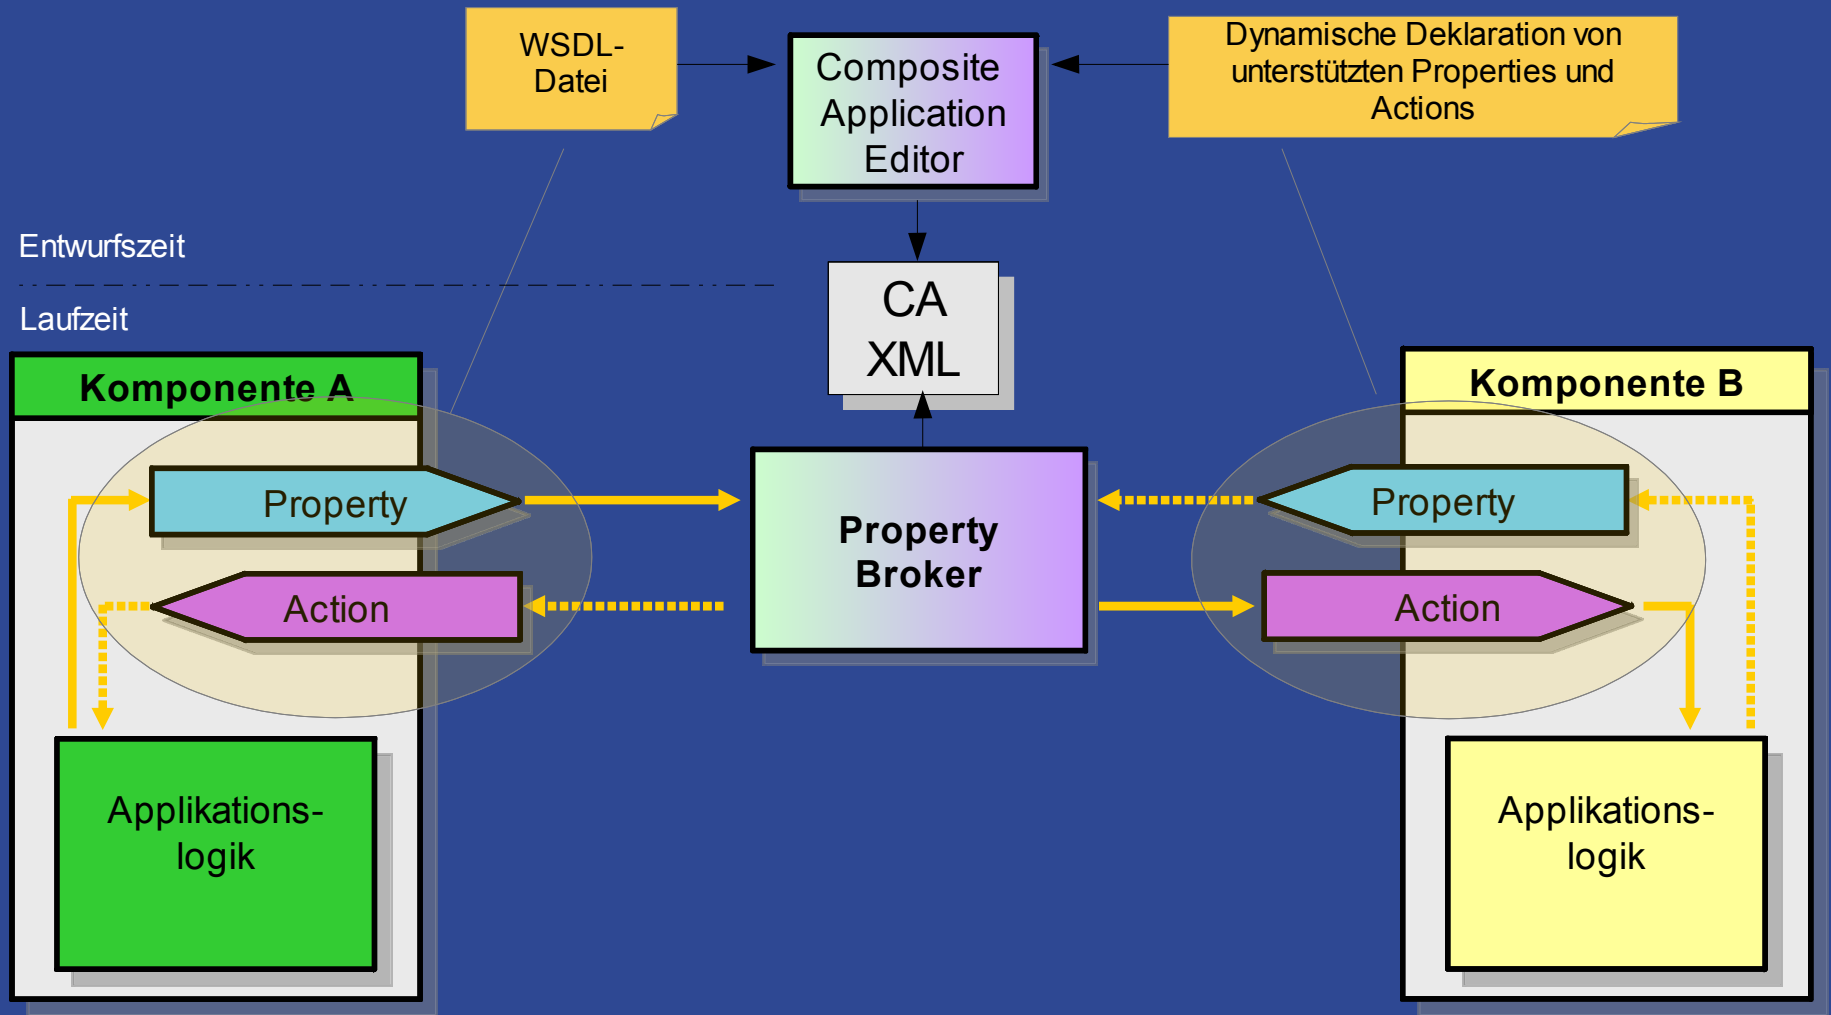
WSDL-Datei

Composite Application Editor

Dynamische Deklaration von unterstützten Properties und Actions

Entwurfszeit

Laufzeit

CA XML

Komponente A

Property

Action

Applikations-logik

Property Broker

Komponente B

Property

Action

Applikations-logik